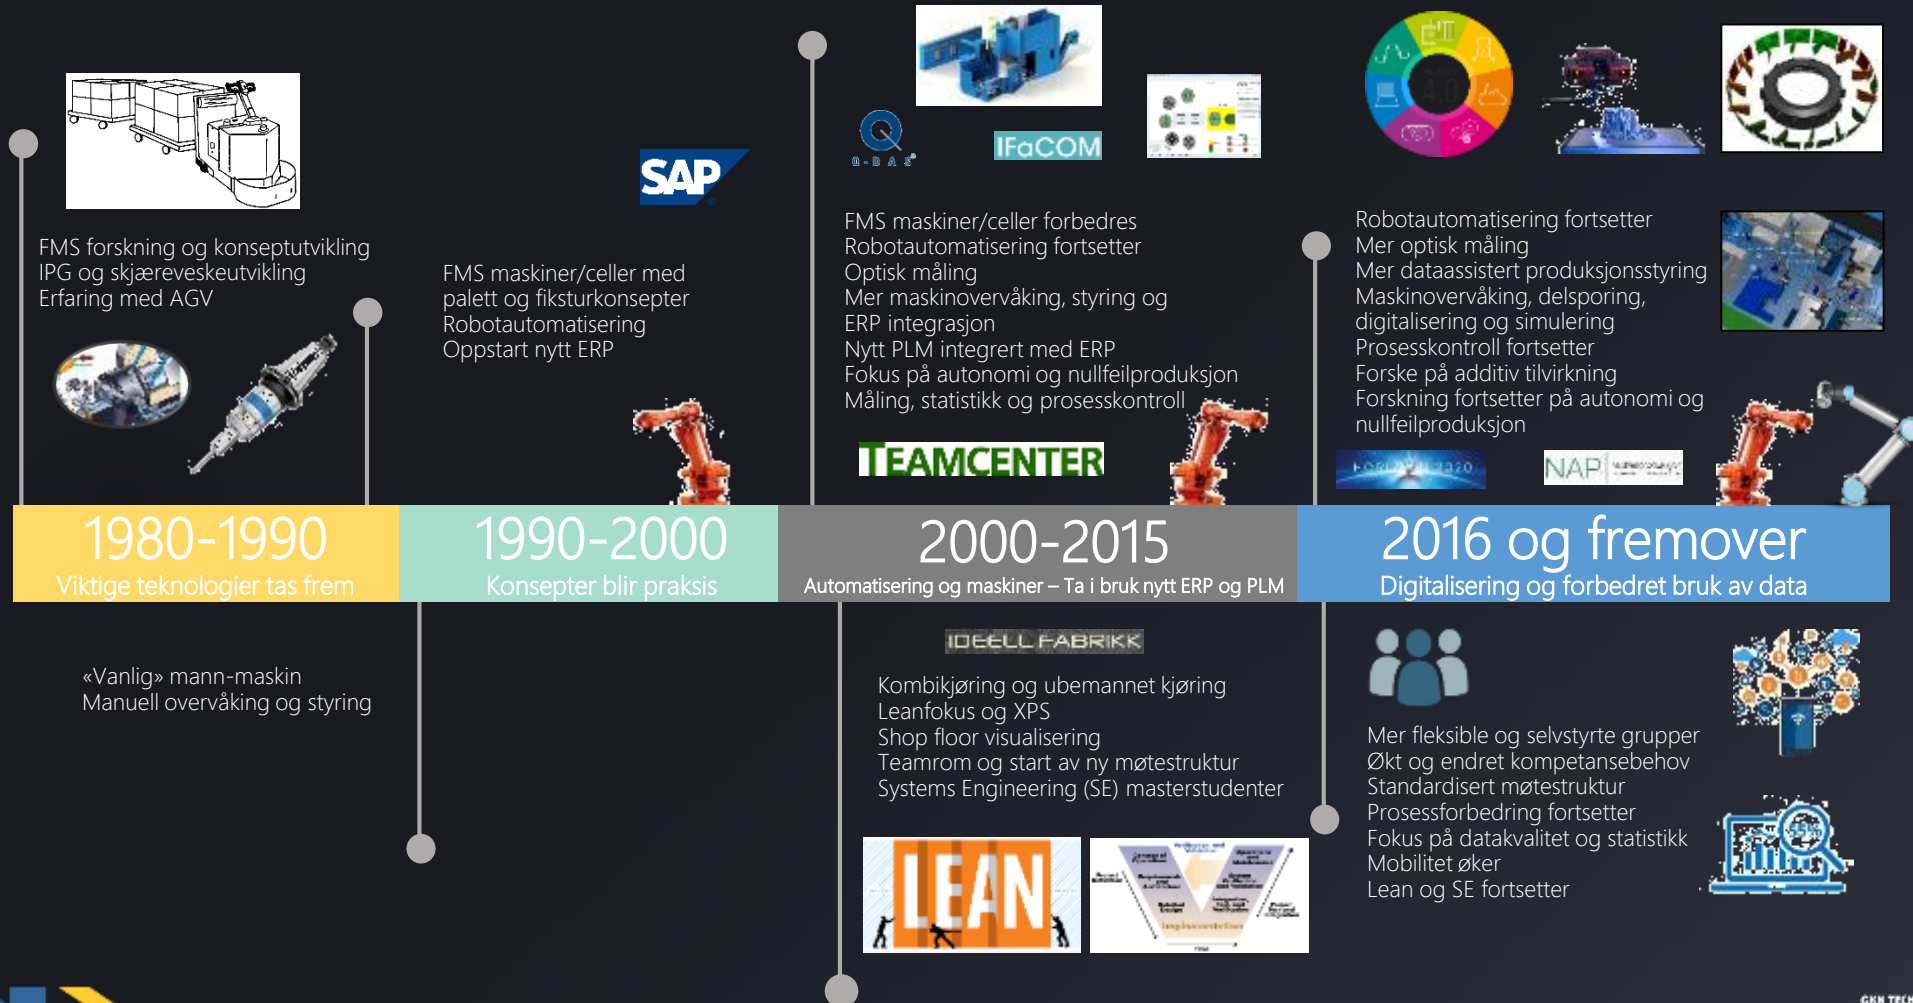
SAP

Q-BAS

IFaCOM

FMS forskning og konseptutvikling
IPG og skjæreveskeutvikling
Erfaring med AGV

FMS maskiner/celler med palett og fiksturkonsepter
Robotautomatisering
Oppstart nytt ERP

FMS maskiner/celler forbedres
Robotautomatisering fortsetter
Optisk måling
Mer maskinovervåking, styring og ERP integrasjon
Nytt PLM integrert med ERP
Fokus på autonomi og nullfeilproduksjon
Måling, statistikk og prosesskontroll

TEAMCENTER

Robotautomatisering fortsetter
Mer optisk måling
Mer dataassistert produksjonsstyring
Maskinovervåking, delsporing, digitalisering og simulering
Prosesskontroll fortsetter
Forske på additiv tilvirkning
Forskning fortsetter på autonomi og nullfeilproduksjon

NAP

1980-1990
Viktige teknologier tas frem

1990-2000
Konsepter blir praksis

2000-2015
Automatisering og maskiner – Ta i bruk nytt ERP og PLM

2016 og fremover
Digitalisering og forbedret bruk av data

«Vanlig» mann-maskin
Manuell overvåking og styring

IDEELL FABRIKK

Kombikjøring og ubemannet kjøring
Leanfokus og XPS
Shop floor visualisering
Teamrom og start av ny møtestruktur
Systems Engineering (SE) masterstudenter

LEAN

Mer fleksible og selvstyrte grupper
Økt og endret kompetansebehov
Standardisert møtestruktur
Prosessforbedring fortsetter
Fokus på datakvalitet og statistikk
Mobilitet øker
Lean og SE fortsetter